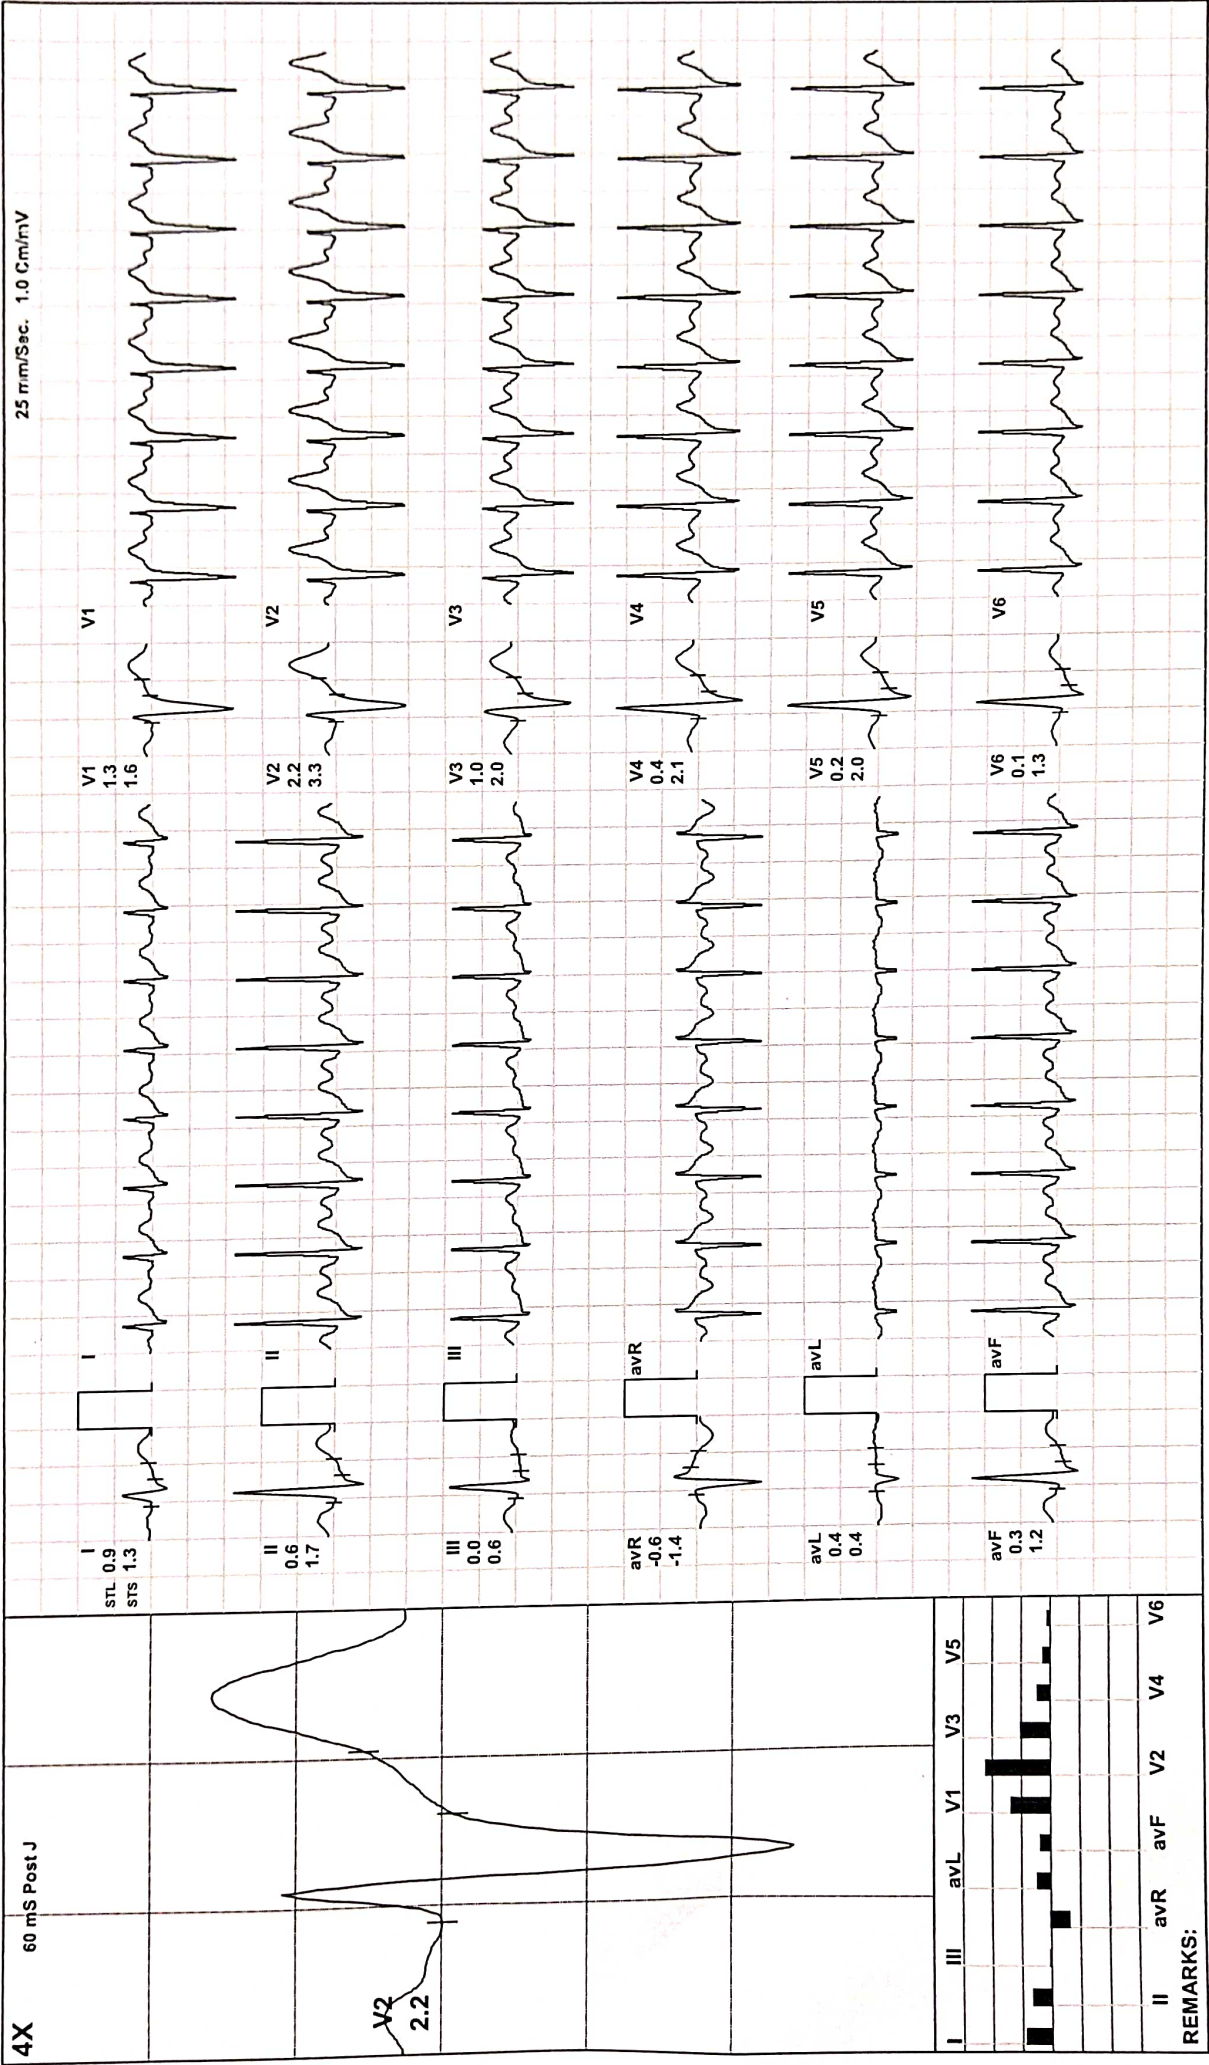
25 mm/Sec. 1.0 Cm/mV

I
STL 0.9
STS 1.3

I

II
0.6
1.7

II

III
0.0
0.6

III

avR
-0.6
-1.4

avR

avL
0.4
0.4

avL

avF
0.3
1.2

avF

V1
1.3
1.6

V1

V2
2.2
3.3

V2

V3
1.0
2.0

V3

V4
0.4
2.1

V4

V5
0.2
2.0

V5

V6
0.1
1.3

V6

4X

60 mS Post J

V2
2.2

I II III avR avL avF V1 V2 V3 V4 V5 V6

REMARKS: